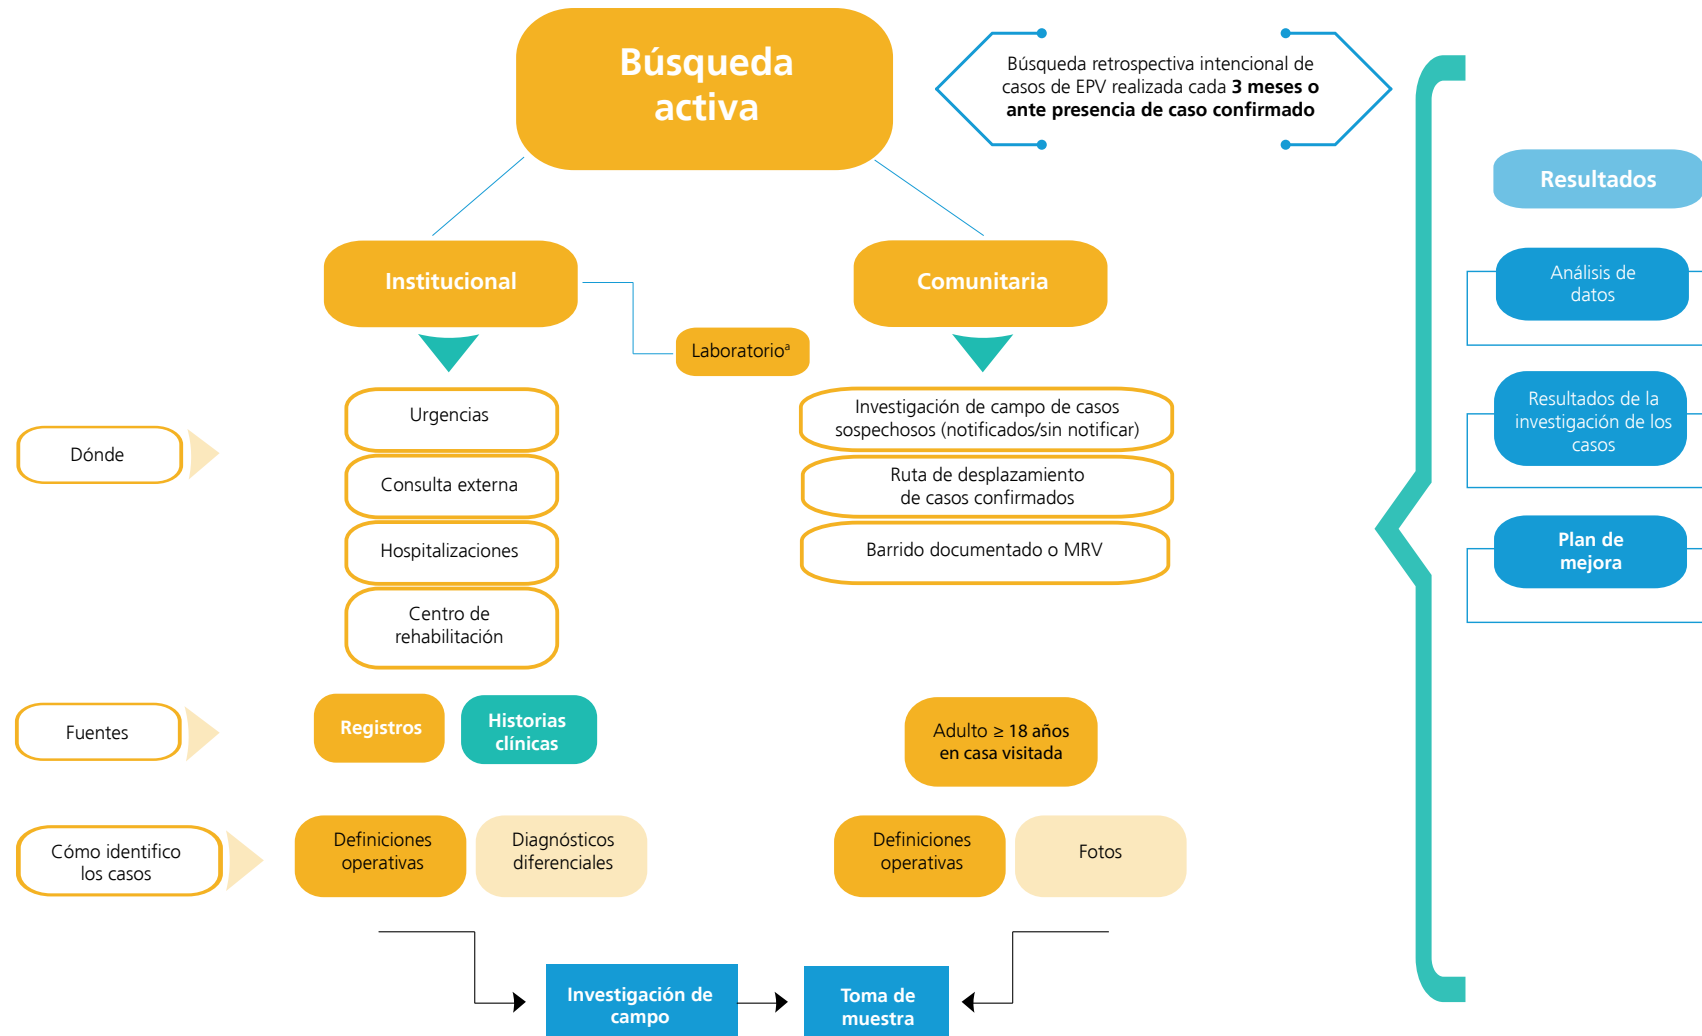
Búsqueda activa

Búsqueda retrospectiva intencional de casos de EPV realizada cada **3 meses o ante presencia de caso confirmado**

Institucional

Comunitaria

Laboratorio$^{a}$

Dónde

Urgencias

Consulta externa

Hospitalizaciones

Centro de rehabilitación

Investigación de campo de casos sospechosos (notificados/sin notificar)

Ruta de desplazamiento de casos confirmados

Barrido documentado o MRV

Fuentes

Registros

Historias clínicas

Adulto ≥ 18 años en casa visitada

Cómo identifico los casos

Definiciones operativas

Diagnósticos diferenciales

Definiciones operativas

Fotos

Investigación de campo

Toma de muestra

Resultados

Análisis de datos

Resultados de la investigación de los casos

Plan de mejora